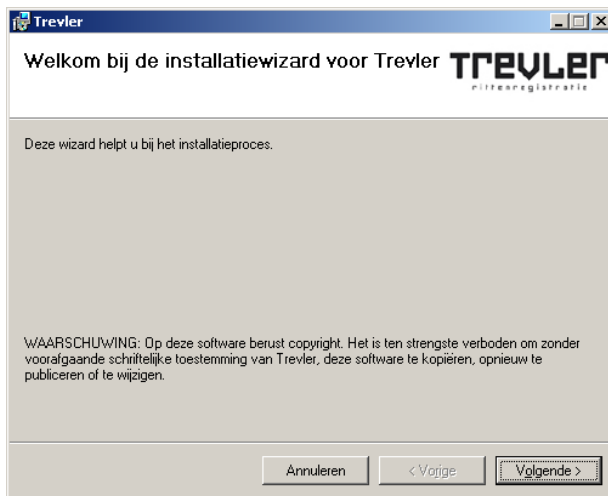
Trevler

Welkom bij de installatiewizard voor Trevler

TREVLER
rittenregistratie

Deze wizard helpt u bij het installatieproces.

WAARSCHUWING: Op deze software berust copyright. Het is ten strengste verboden om zonder voorafgaande schriftelijke toestemming van Trevler, deze software te kopiëren, opnieuw te publiceren of te wijzigen.

Annuleren

< Vorige

Volgende >